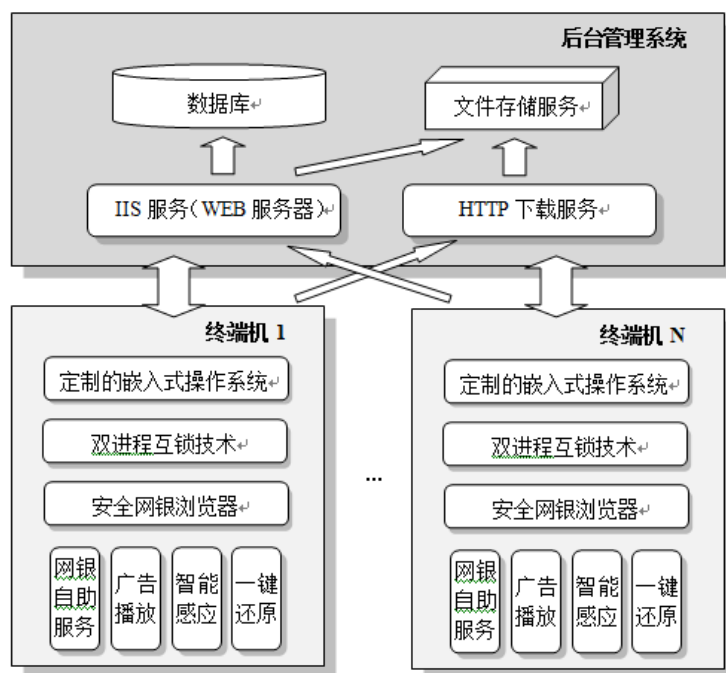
后台管理系统

数据库

文件存储服务

IIS 服务（WEB 服务器）

HTTP 下载服务

终端机 1

定制的嵌入式操作系统

双进程互锁技术

安全网银浏览器

网银自助服务

广告播放

智能感应

一键还原

...

终端机 N

定制的嵌入式操作系统

双进程互锁技术

安全网银浏览器

网银自助服务

广告播放

智能感应

一键还原